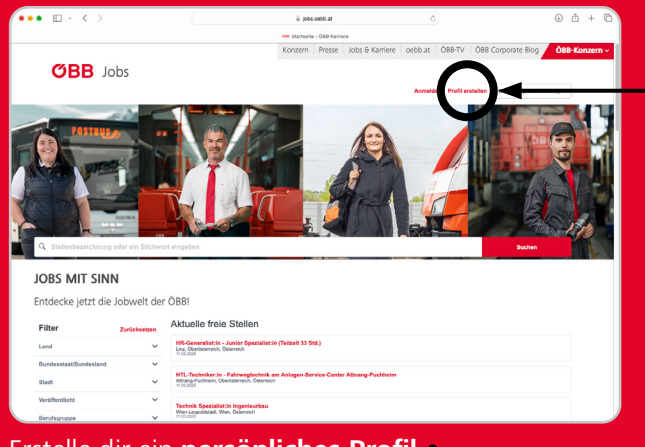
jobs.oebb.at

Startseite – ÖBB Karriere

Konzern | Presse | Jobs & Karriere | oebb.at | ÖBB-TV | ÖBB Corporate Blog | ÖBB-Konzern

ÖBB Jobs

Anmelden | Profil erstellen

POSTBUS

Stellenbezeichnung oder ein Stichwort eingeben

Suchen

JOBS MIT SINN

Entdecke jetzt die Jobwelt der ÖBB!

Filter

Zurücksetzen

Land

Bundesstaat/Bundesland

Stadt

Veröffentlicht

Berufsgruppe

Aktuelle freie Stellen

HR-Generalist:in - Junior Spezialist:in (Teilzeit 35 Std.)
Linz, Oberösterreich, Österreich
11.03.2025

HTL-Techniker:in - Fahrwegtechnik am Anlagen-Service-Center Attnang-Puchheim
Attnang-Puchheim, Oberösterreich, Österreich
11.03.2025

Technik Spezialist:in Ingenieurbau
Wien-Leopoldstadt, Wien, Österreich
11.03.2025

Erstelle dir ein persönliches Profil